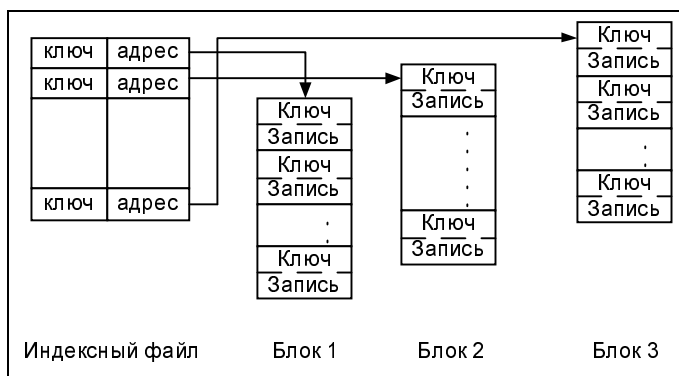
| ключ | адрес |
|---|---|
| ключ | адрес |
| | |
| ключ | адрес |

Ключ
Запись
Ключ
Запись
.
Ключ
Запись

Ключ
Запись
.
.
.
.
Ключ
Запись

Ключ
Запись
Ключ
Запись
.
.
Ключ
Запись

Индексный файл Блок 1 Блок 2 Блок 3